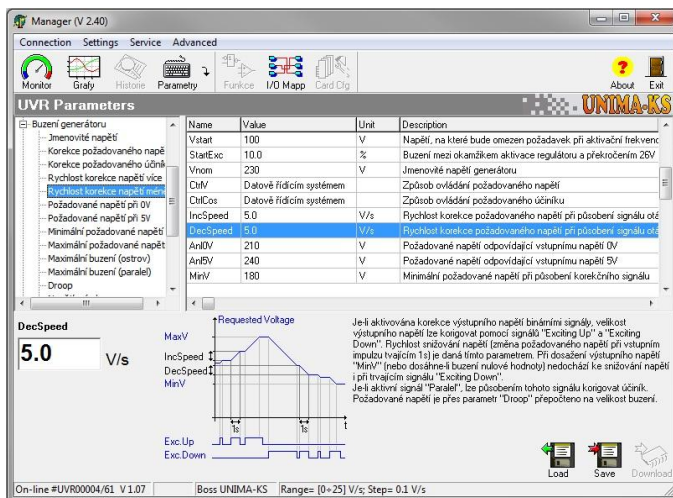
Manager (V 2.40)

Connection Settings Service Advanced

Monitor Grafy Historie Parametry Funkce I/O Mapp Card Cfg About Exit

UVR Parameters

UNIMA-KS

Buzení generátoru
Jmenovité napětí
Korekce požadovaného napě
Korekce požadovaného účiník
Rychlost korekce napětí více
Rychlost korekce napětí méně
Požadované napětí při 0V
Požadované napětí při 5V
Minimální požadované napětí
Maximální požadované napět
Maximální buzení (ostrov)
Maximální buzení (paralel)
Droop

| Name | Value | Unit | Description |
|---|---|---|---|
| Vstart | 100 | V | Napětí, na které bude omezen požadavek při aktivační frekvenc |
| StartExc | 10.0 | % | Buzení mezi okamžikem aktivace regulátoru a překročením 26V |
| Vnom | 230 | V | Jmenovité napětí generátoru |
| CtrlV | Datově řídícím systémem | | Způsob ovládání požadovaného napětí |
| CtrlCos | Datově řídícím systémem | | Způsob ovládání požadovaného účiníku |
| IncSpeed | 5.0 | V/s | Rychlost korekce požadovaného napětí při působení signálu otá |
| DecSpeed | 5.0 | V/s | Rychlost korekce požadovaného napětí při působení signálu otá |
| AnI0V | 210 | V | Požadované napětí odpovídající vstupnímu napětí 0V |
| AnI5V | 240 | V | Požadované napětí odpovídající vstupnímu napětí 5V |
| MinV | 180 | V | Minimální požadované napětí při působení korekčního signálu |

DecSpeed

5.0 V/s

Requested Voltage
MaxV
IncSpeed
DecSpeed
MinV
1s
1s
t
Exc.Up
Exc.Down

Je-li aktivována korekce výstupního napětí binárními signály, velikost výstupního napětí lze korigovat pomocí signálů "Exciting Up" a "Exciting Down". Rychlost snižování napětí (změna požadovaného napětí při vstupním impulzu trvajícím 1s) je daná tímto parametrem. Při dosažení výstupního napětí "MinV" (nebo dosáhne-li buzení nulové hodnoty) nedochází ke snižování napětí i při trvajícím signálu "Exciting Down".
Je-li aktivní signál "Paralel", lze působením tohoto signálu korigovat účiník. Požadované napětí je přes parametr "Droop" přepočteno na velikost buzení.

Load Save Download

On-line #UVR00004/61 V 1.07 Boss UNIMA-KS Range= [0÷25] V/s; Step= 0.1 V/s